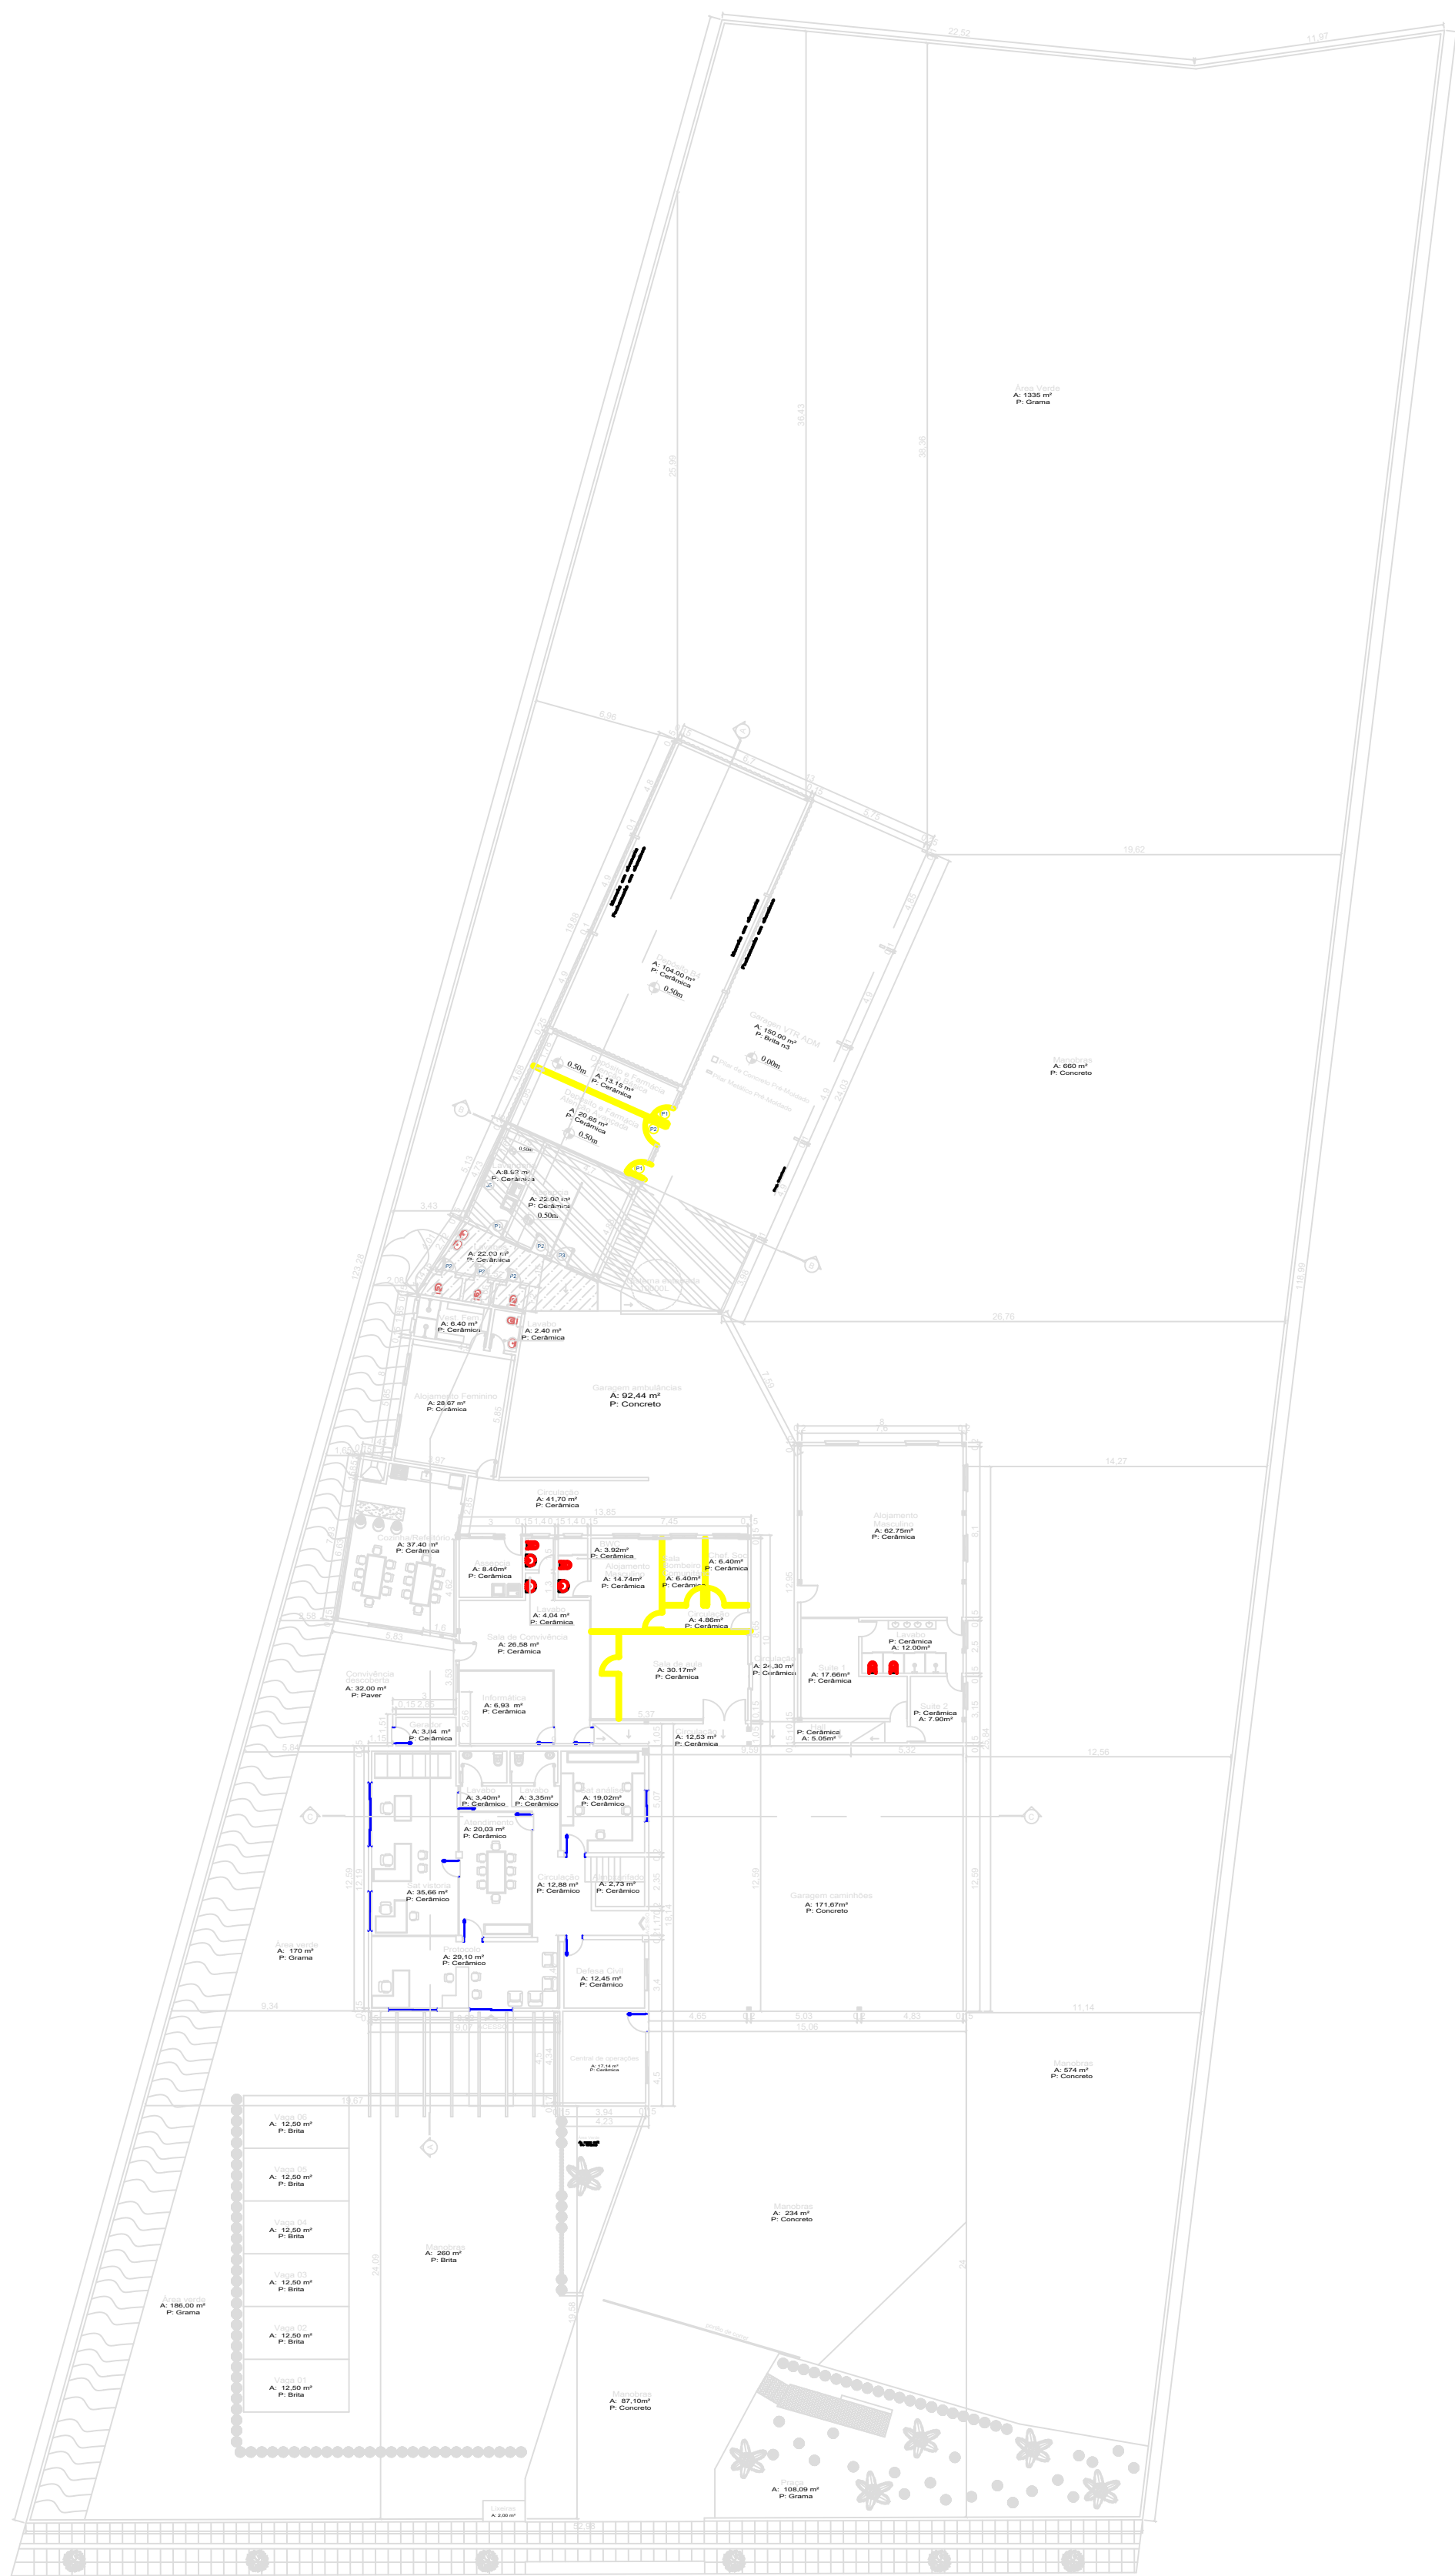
22,52
11,97
Área Verde
A: 1335 m²
P: Grama
38,43
38,36
25,99
6,90
19,62
A: 104,00 m²
P: Cerâmica
0.50m
A: 150,00 m²
P: Brita n3
0.00m
Manobras
A: 660 m²
P: Concreto
0.50m
A: 13,15 m²
P: Cerâmica
A: 20,65 m²
P: Cerâmica
0.50m
P1
P2
P1
A: 8,92 m²
P: Cerâmica
A: 22,00 m²
P: Cerâmica
0.50m
A: 22,00 m²
P: Cerâmica
3,43
26,76
118,59
A: 6,40 m²
P: Cerâmica
A: 2,40 m²
P: Cerâmica
Garagem viaturas
A: 92,44 m²
P: Concreto
Alojamento Feminino
A: 28,67 m²
P: Cerâmica
A: 41,70 m²
P: Cerâmica
14,27
Alojamento Masculino
A: 62,75m²
P: Cerâmica
A: 37,40 m²
P: Cerâmica
A: 8,40m²
P: Cerâmica
A: 3,92m²
P: Cerâmica
A: 14,74m²
P: Cerâmica
A: 6,40m²
P: Cerâmica
A: 6,40m²
P: Cerâmica
A: 4,04 m²
P: Cerâmica
A: 4,86m²
P: Cerâmica
A: 26,58 m²
P: Cerâmica
P: Cerâmica
A: 12,00m²
Convivência descoberta
A: 32,00 m²
P: Paver
A: 30,17m²
P: Cerâmica
A: 24,30 m²
P: Cerâmica
A: 17,66m²
P: Cerâmica
A: 6,93 m²
P: Cerâmica
P: Cerâmica
A: 7,90m²
A: 3,04 m²
P: Cerâmica
A: 12,53 m²
P: Cerâmica
P: Cerâmica
A: 5,05m²
12,56
A: 3,40m²
P: Cerâmico
A: 3,35m²
P: Cerâmico
A: 19,02m²
P: Cerâmico
A: 20,03 m²
P: Cerâmico
A: 35,66 m²
P: Cerâmico
A: 12,88 m²
P: Cerâmico
A: 2,73 m²
P: Cerâmico
Garagem caminhões
A: 171,67m²
P: Concreto
Área verde
A: 170 m²
P: Grama
A: 29,10 m²
P: Cerâmico
Defesa Civil
A: 12,45 m²
P: Cerâmico
9,34
4,65
5,03
4,83
15,08
11,14
Central de operações
A: 17,14 m²
P: Cerâmica
A: 574 m²
P: Concreto
A: 12,50 m²
P: Brita
A: 12,50 m²
P: Brita
A: 12,50 m²
P: Brita
A: 12,50 m²
P: Brita
A: 12,50 m²
P: Brita
A: 12,50 m²
P: Brita
A: 260 m²
P: Brita
Manobras
A: 234 m²
P: Concreto
A: 186,00 m²
P: Grama
Manobras
A: 87,10m²
P: Concreto
A: 108,09 m²
P: Grama
A: 2,00 m²